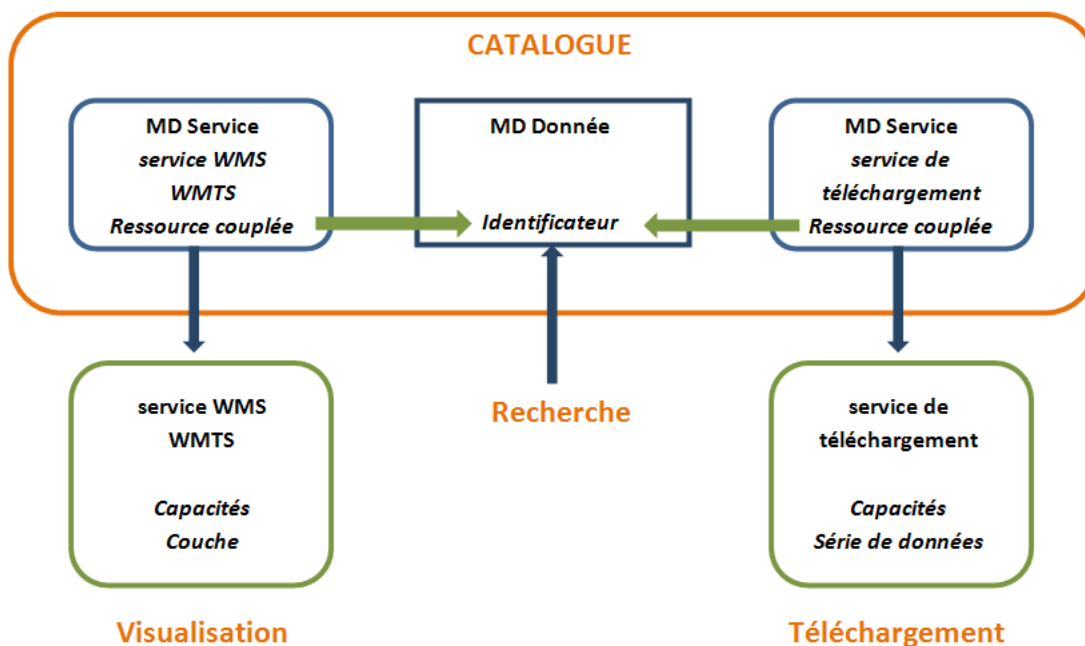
CATALOGUE

MD Service
service WMS
WMTS
Ressource couplée

MD Donnée

Identificateur

MD Service
service de
téléchargement
Ressource couplée

service WMS
WMTS

Capacités
Couche

Recherche

service de
téléchargement

Capacités
Série de données

Visualisation

Téléchargement